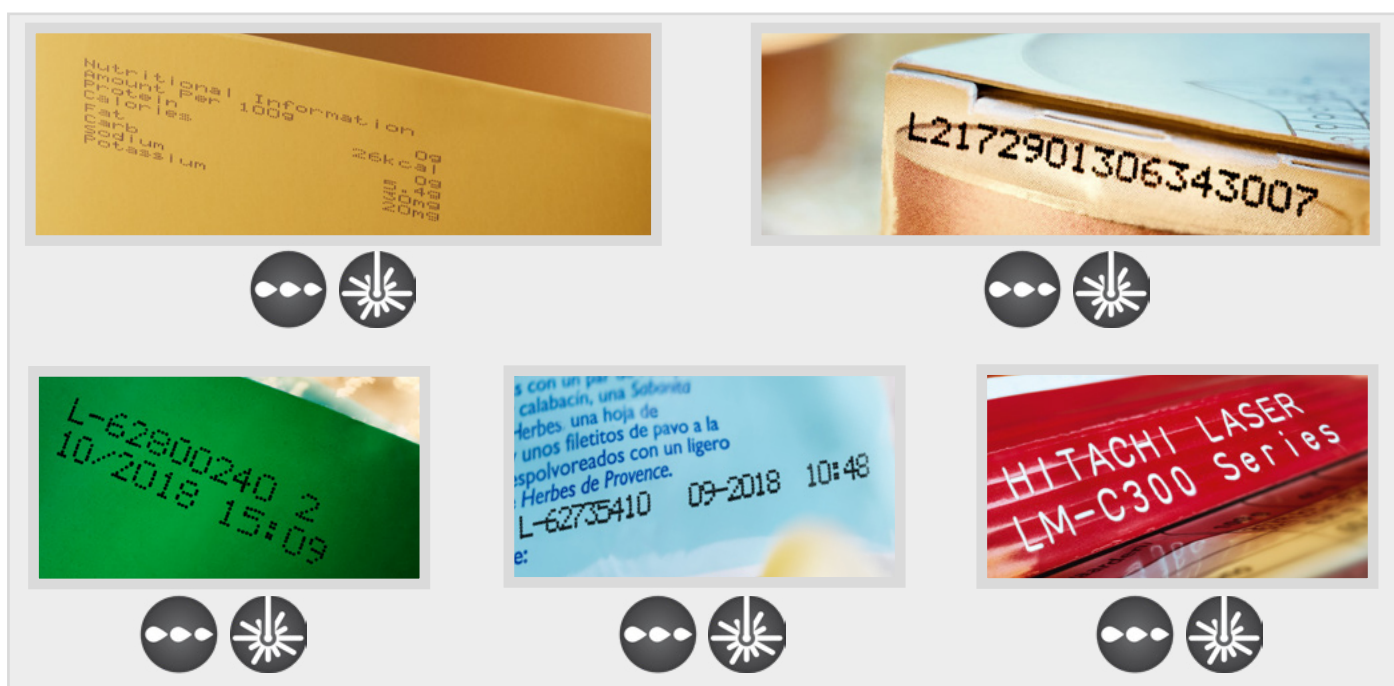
Nutritional Information
Amount Per 100g
Protein
Calories
Fat
Carb
Sodium
Potassium

0g
26kcal
0g
5.4g
20mg
20mg

L21729013063430O7

L-62800240 2
10/2018 15:09

s con un par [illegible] calabacín, una Sabonita
Herbes una hoja de
y unos filetitos de pavo a la
espolvoreados con un ligero
Herbes de Provence.
L-62735410 09-2018 10:48
e:

HITACHI LASER
LM-C300 Series